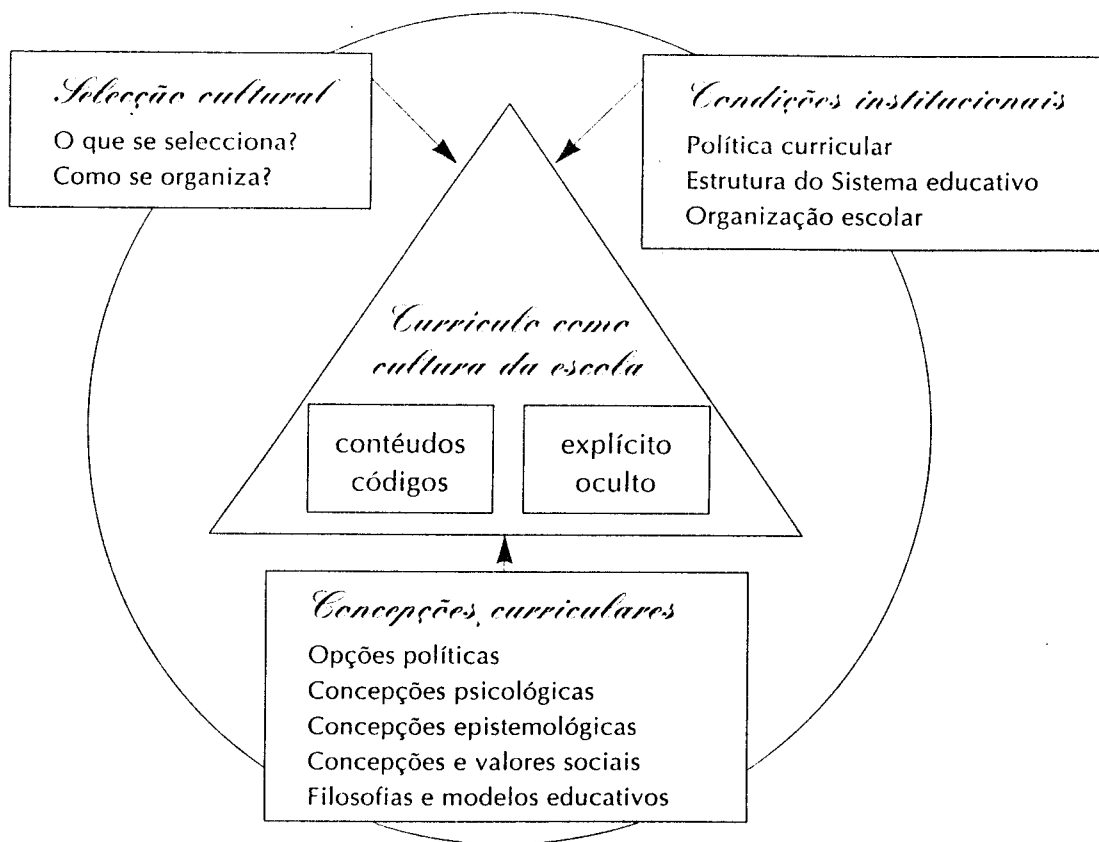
Selecção cultural
O que se selecciona?
Como se organiza?

Condições institucionais
Política curricular
Estrutura do Sistema educativo
Organização escolar

Currículo como cultura da escola

contéudos
códigos

explícito
oculto

Concepções curriculares
Opções políticas
Concepções psicológicas
Concepções epistemológicas
Concepções e valores sociais
Filosofias e modelos educativos